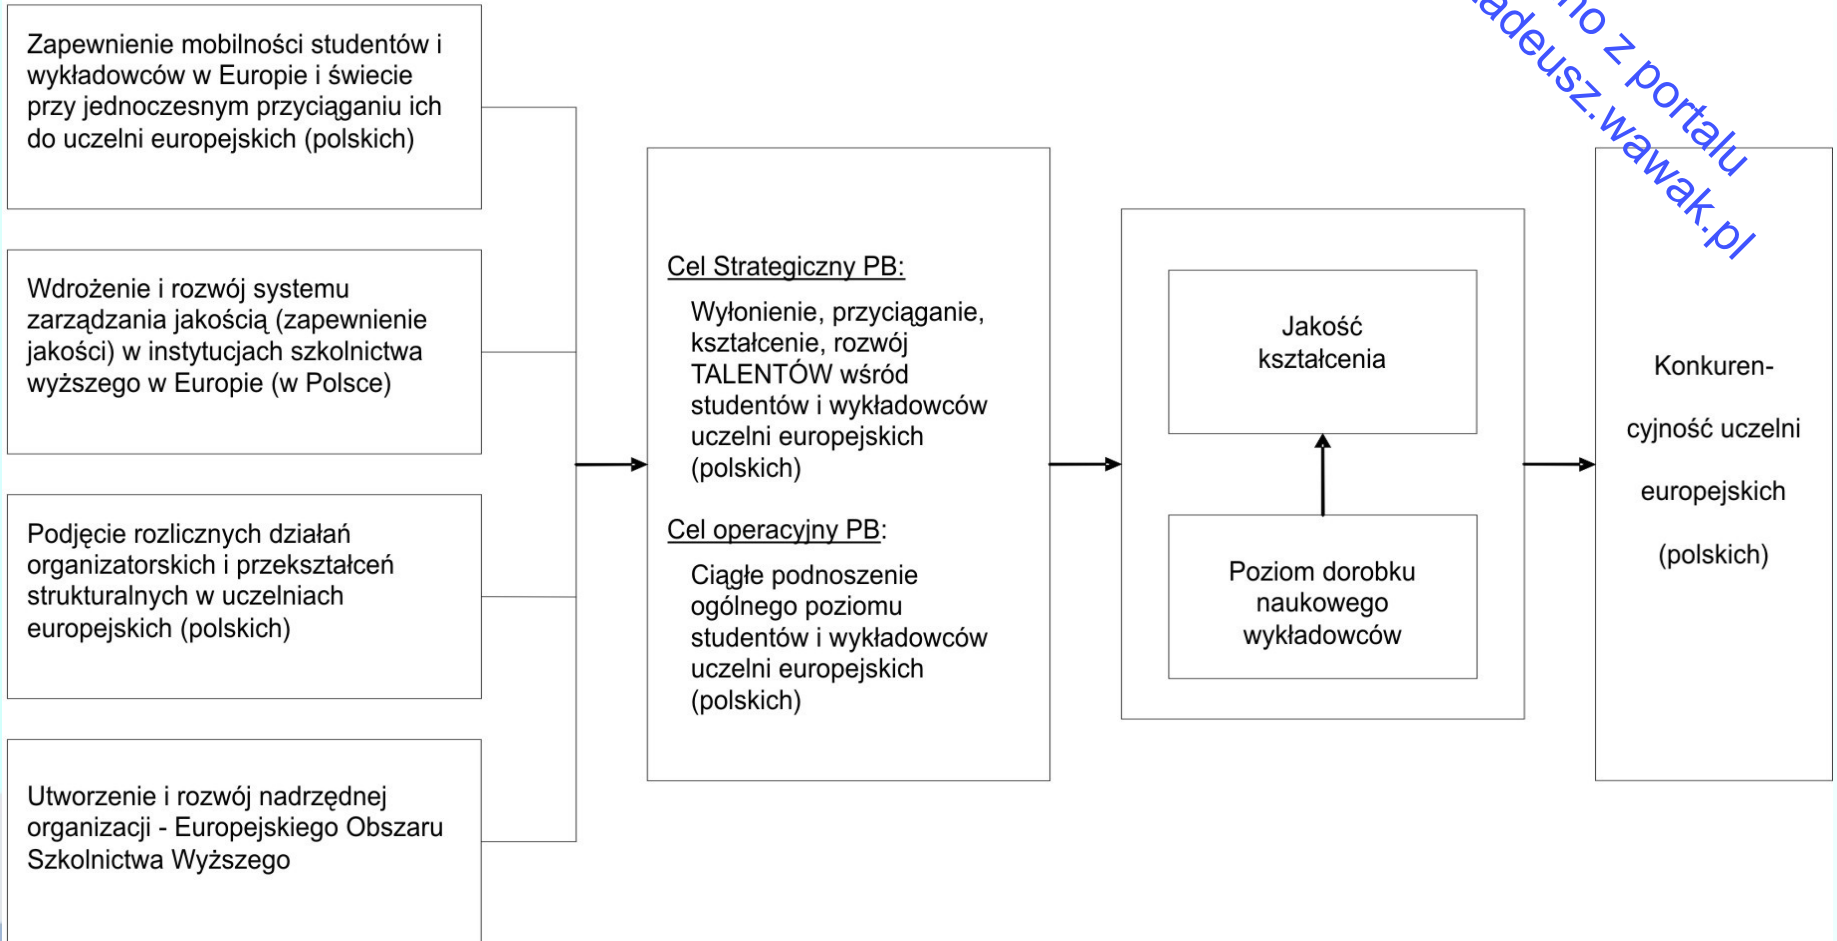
Zapewnienie mobilności studentów i wykładowców w Europie i świecie przy jednoczesnym przyciąganiu ich do uczelni europejskich (polskich)

Wdrożenie i rozwój systemu zarządzania jakością (zapewnienie jakości) w instytucjach szkolnictwa wyższego w Europie (w Polsce)

Podjęcie rozlicznych działań organizatorskich i przekształceń strukturalnych w uczelniach europejskich (polskich)

Utworzenie i rozwój nadrzędnej organizacji - Europejskiego Obszaru Szkolnictwa Wyższego

Cel Strategiczny PB:

Wyłonienie, przyciąganie, kształcenie, rozwój TALENTÓW wśród studentów i wykładowców uczelni europejskich (polskich)

Cel operacyjny PB:

Ciągłe podnoszenie ogólnego poziomu studentów i wykładowców uczelni europejskich (polskich)

Jakość kształcenia

Poziom dorobku naukowego wykładowców

Konkurencyjność uczelni europejskich (polskich)

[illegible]no z portalu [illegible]adeusz.wawak.pl